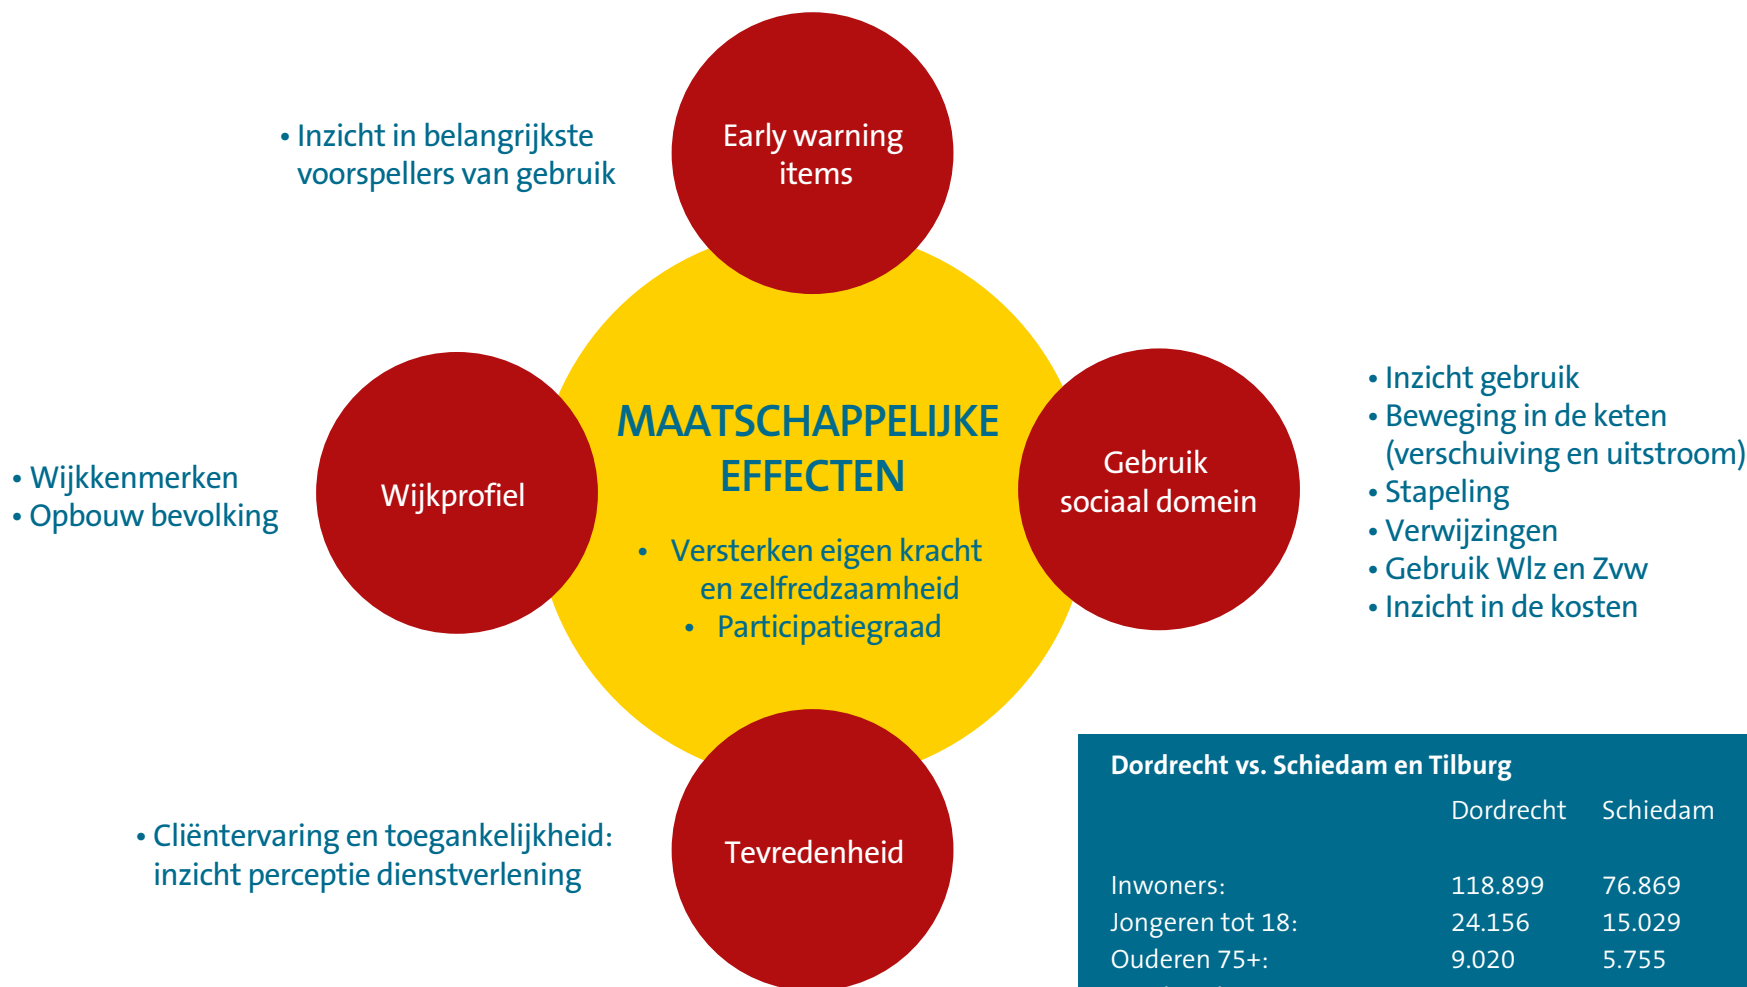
• Inzicht in belangrijkste voorspellers van gebruik

Early warning items

• Wijkkenmerken
• Opbouw bevolking

Wijkprofiel

MAATSCHAPPELIJKE EFFECTEN

• Versterken eigen kracht en zelfredzaamheid
• Participatiegraad

Gebruik sociaal domein

• Inzicht gebruik
• Beweging in de keten (verschuiving en uitstroom)
• Stapeling
• Verwijzingen
• Gebruik Wlz en Zvw
• Inzicht in de kosten

• Cliëntervaring en toegankelijkheid: inzicht perceptie dienstverlening

Tevredenheid

Dordrecht vs. Schiedam en Tilburg

| | Dordrecht | Schiedam |
|---|---|---|
| Inwoners: | 118.899 | 76.869 |
| Jongeren tot 18: | 24.156 | 15.029 |
| Ouderen 75+: | 9.020 | 5.755 |

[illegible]